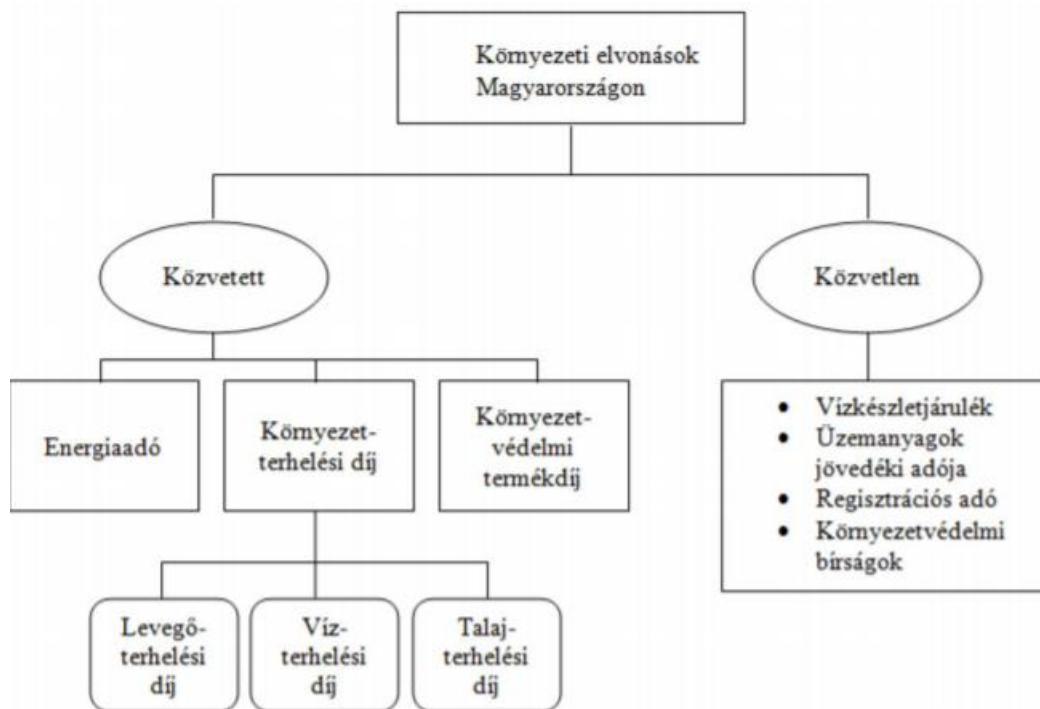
Környezeti elvonások Magyarországon

Közvetett

Közvetlen

Energiaadó

Környezetterhelési díj

Környezetvédelmi termékdíj

- Vízkészletjárulék
- Üzemanyagok jövedéki adója
- Regisztrációs adó
- Környezetvédelmi bírságok

Levegőterhelési díj

Vízterhelési díj

Talajterhelési díj